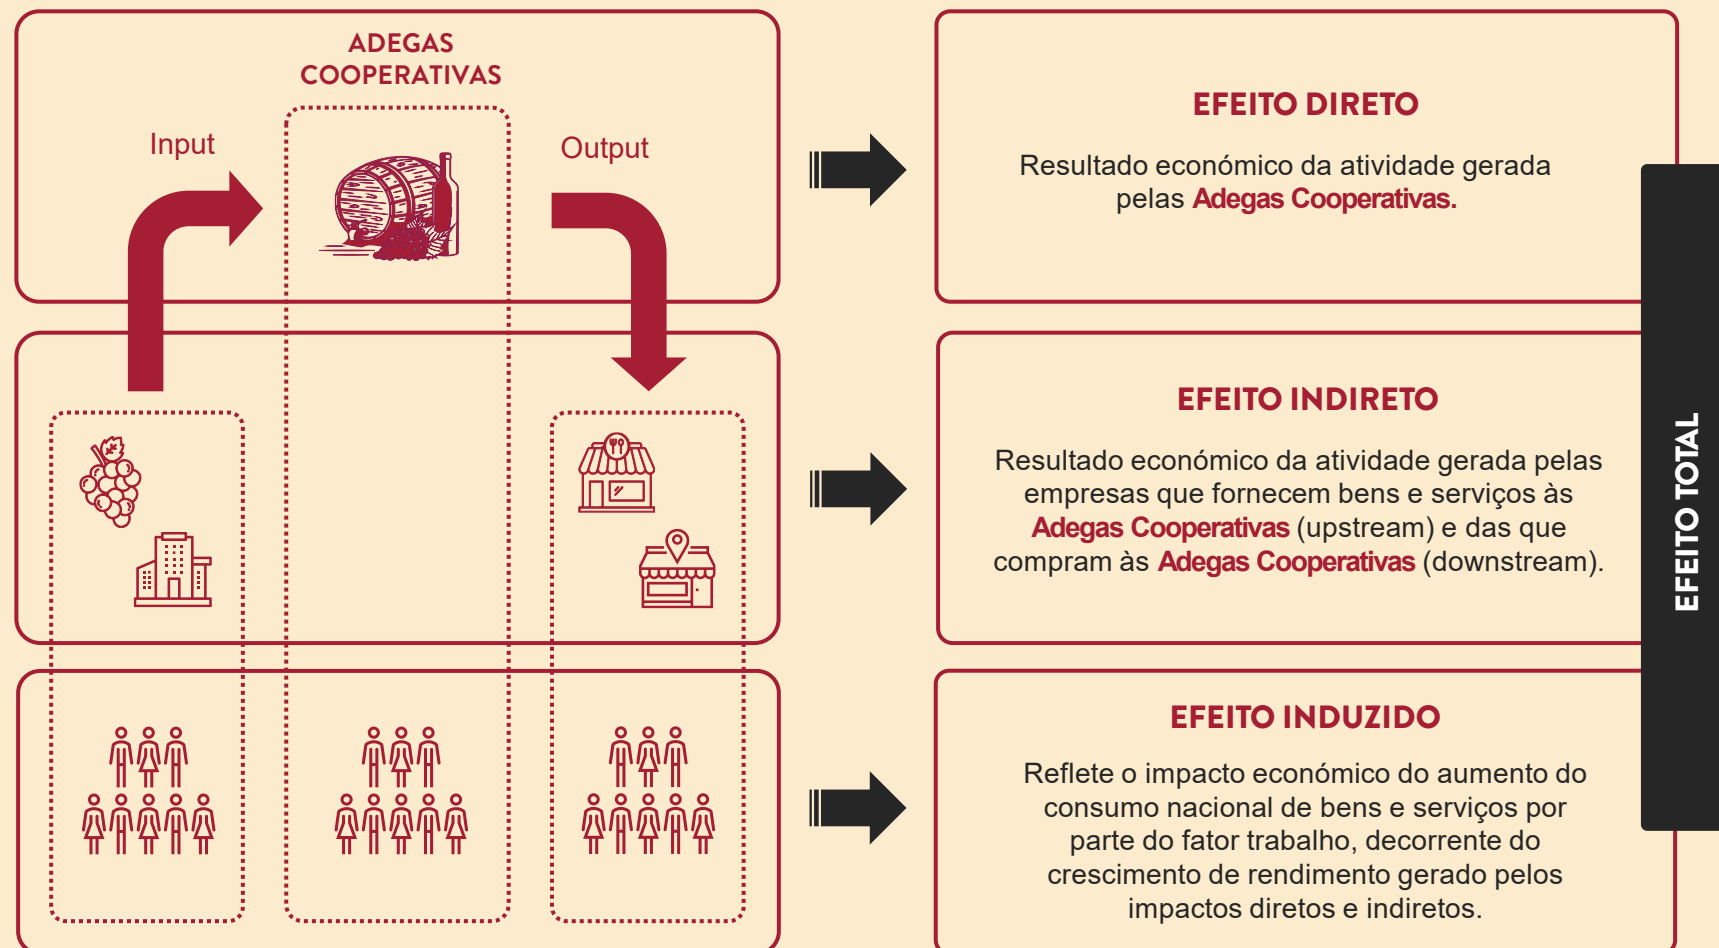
ADEGAS COOPERATIVAS

Input

Output

EFEITO DIRETO

Resultado económico da atividade gerada pelas Adegas Cooperativas.

EFEITO INDIRETO

Resultado económico da atividade gerada pelas empresas que fornecem bens e serviços às Adegas Cooperativas (upstream) e das que compram às Adegas Cooperativas (downstream).

EFEITO INDUZIDO

Reflete o impacto económico do aumento do consumo nacional de bens e serviços por parte do fator trabalho, decorrente do crescimento de rendimento gerado pelos impactos diretos e indiretos.

EFEITO TOTAL